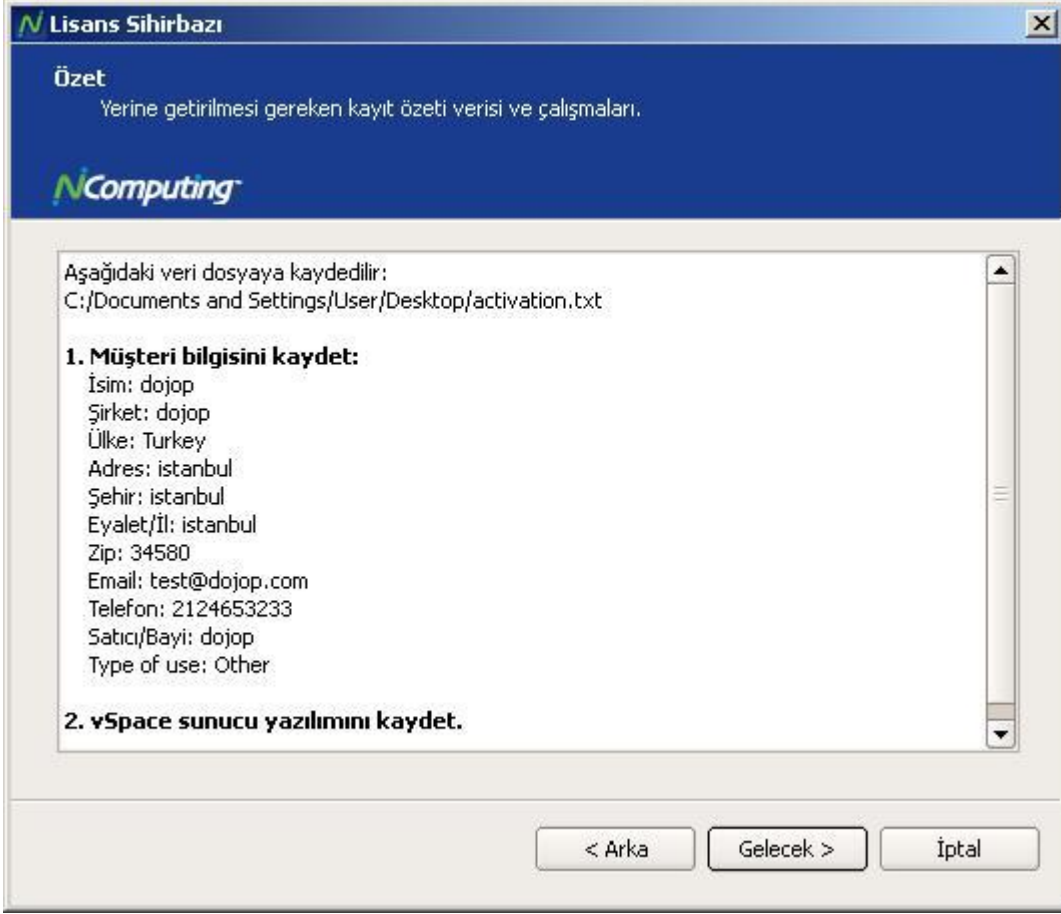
Lisans Sihirbazı

Özet
Yerine getirilmesi gereken kayıt özeti verisi ve çalışmaları.

NComputing

Aşağıdaki veri dosyaya kaydedilir:
C:/Documents and Settings/User/Desktop/activation.txt

1. Müşteri bilgisini kaydet:
İsim: dojop
Şirket: dojop
Ülke: Turkey
Adres: istanbul
Şehir: istanbul
Eyalet/İl: istanbul
Zip: 34580
Email: test@dojop.com
Telefon: 2124653233
Satıcı/Bayi: dojop
Type of use: Other

2. vSpace sunucu yazılımını kaydet.

< Arka | Gelecek > | İptal